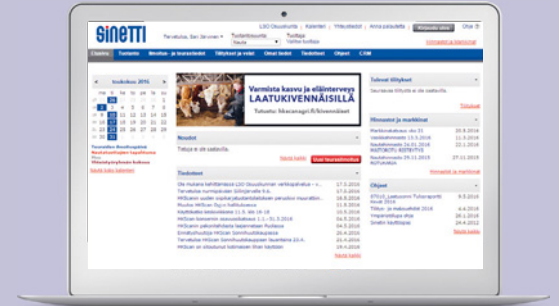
SINETTI

Tervetuloa, Sari Järvinen

Tuotantosuunta
Sauta

Tuottaja
Valitse tuottaja

LSO Osuuskunta | Kalenteri | Yhteystiedot | Anna palautetta

Etusivu | Tuotanto | Nauta | Tilitykset ja vedot | Omat tiedot | Tiedotteet | Ohjeet | CRM

« toukokuu 2016 »

Varmista kasvu ja eläinterveys
LAATUKIVENNÄISILLÄ
Tutustu hkscanagri.fi/kivennäiset

Uutiset
Tietoja ei ole saatavilla.

Tiedotteet

Tulevat tilitykset
Tietoja ei ole saatavilla.

Ilmoitukset ja markkinat

Ohjeet

Näytä kaikki